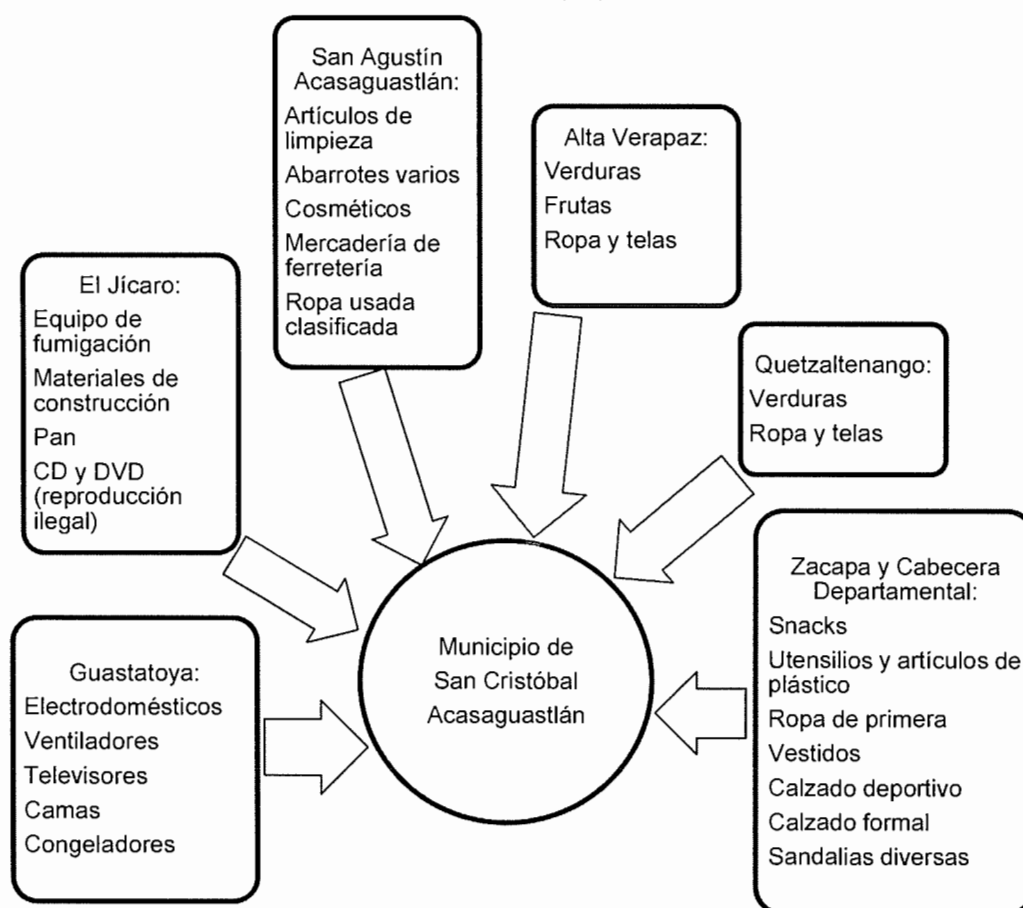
San Agustín Acasaguastlán:
Artículos de limpieza
Abarrotes varios
Cosméticos
Mercadería de ferretería
Ropa usada clasificada

Alta Verapaz:
Verduras
Frutas
Ropa y telas

El Jícaro:
Equipo de fumigación
Materiales de construcción
Pan
CD y DVD (reproducción ilegal)

Quetzaltenango:
Verduras
Ropa y telas

Zacapa y Cabecera Departamental:
Snacks
Utensilios y artículos de plástico
Ropa de primera
Vestidos
Calzado deportivo
Calzado formal
Sandalias diversas

Municipio de San Cristóbal Acasaguastlán

Guastatoya:
Electrodomésticos
Ventiladores
Televisores
Camas
Congeladores